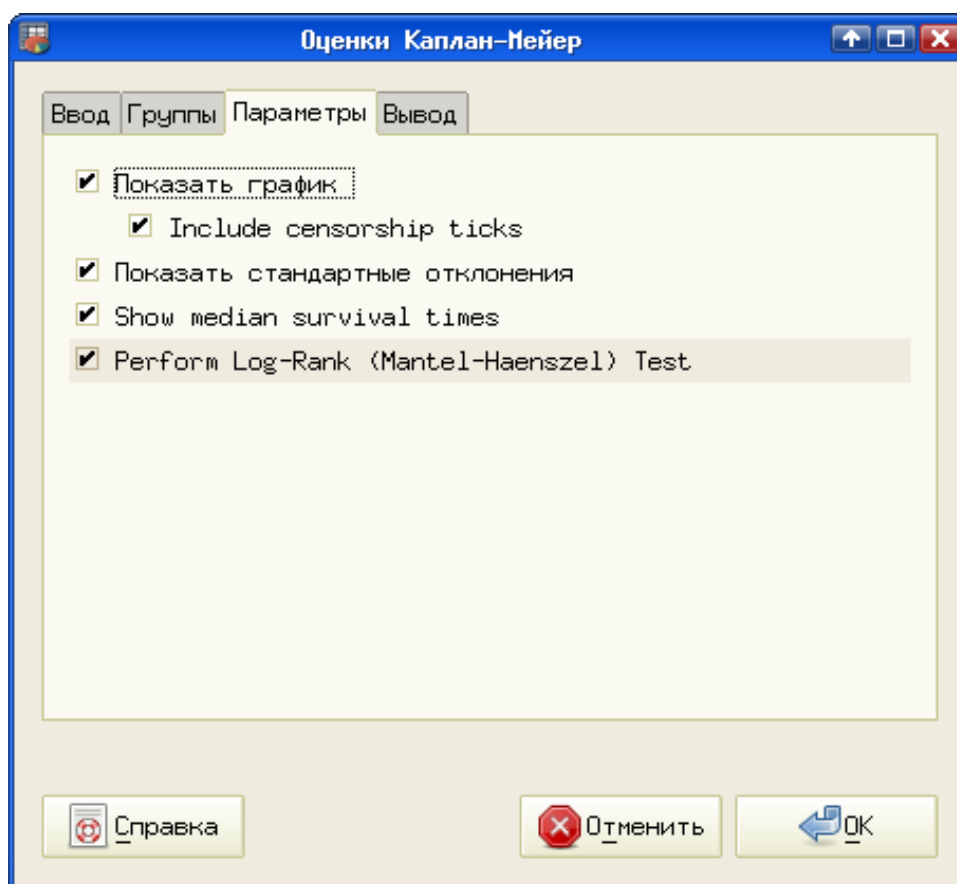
Оценки Каплан-Мейер

Ввод | Группы | Параметры | Вывод

Показать график

Include censorship ticks

Показать стандартные отклонения

Show median survival times

Perform Log-Rank (Mantel-Haenszel) Test

Справка

Отменить

OK